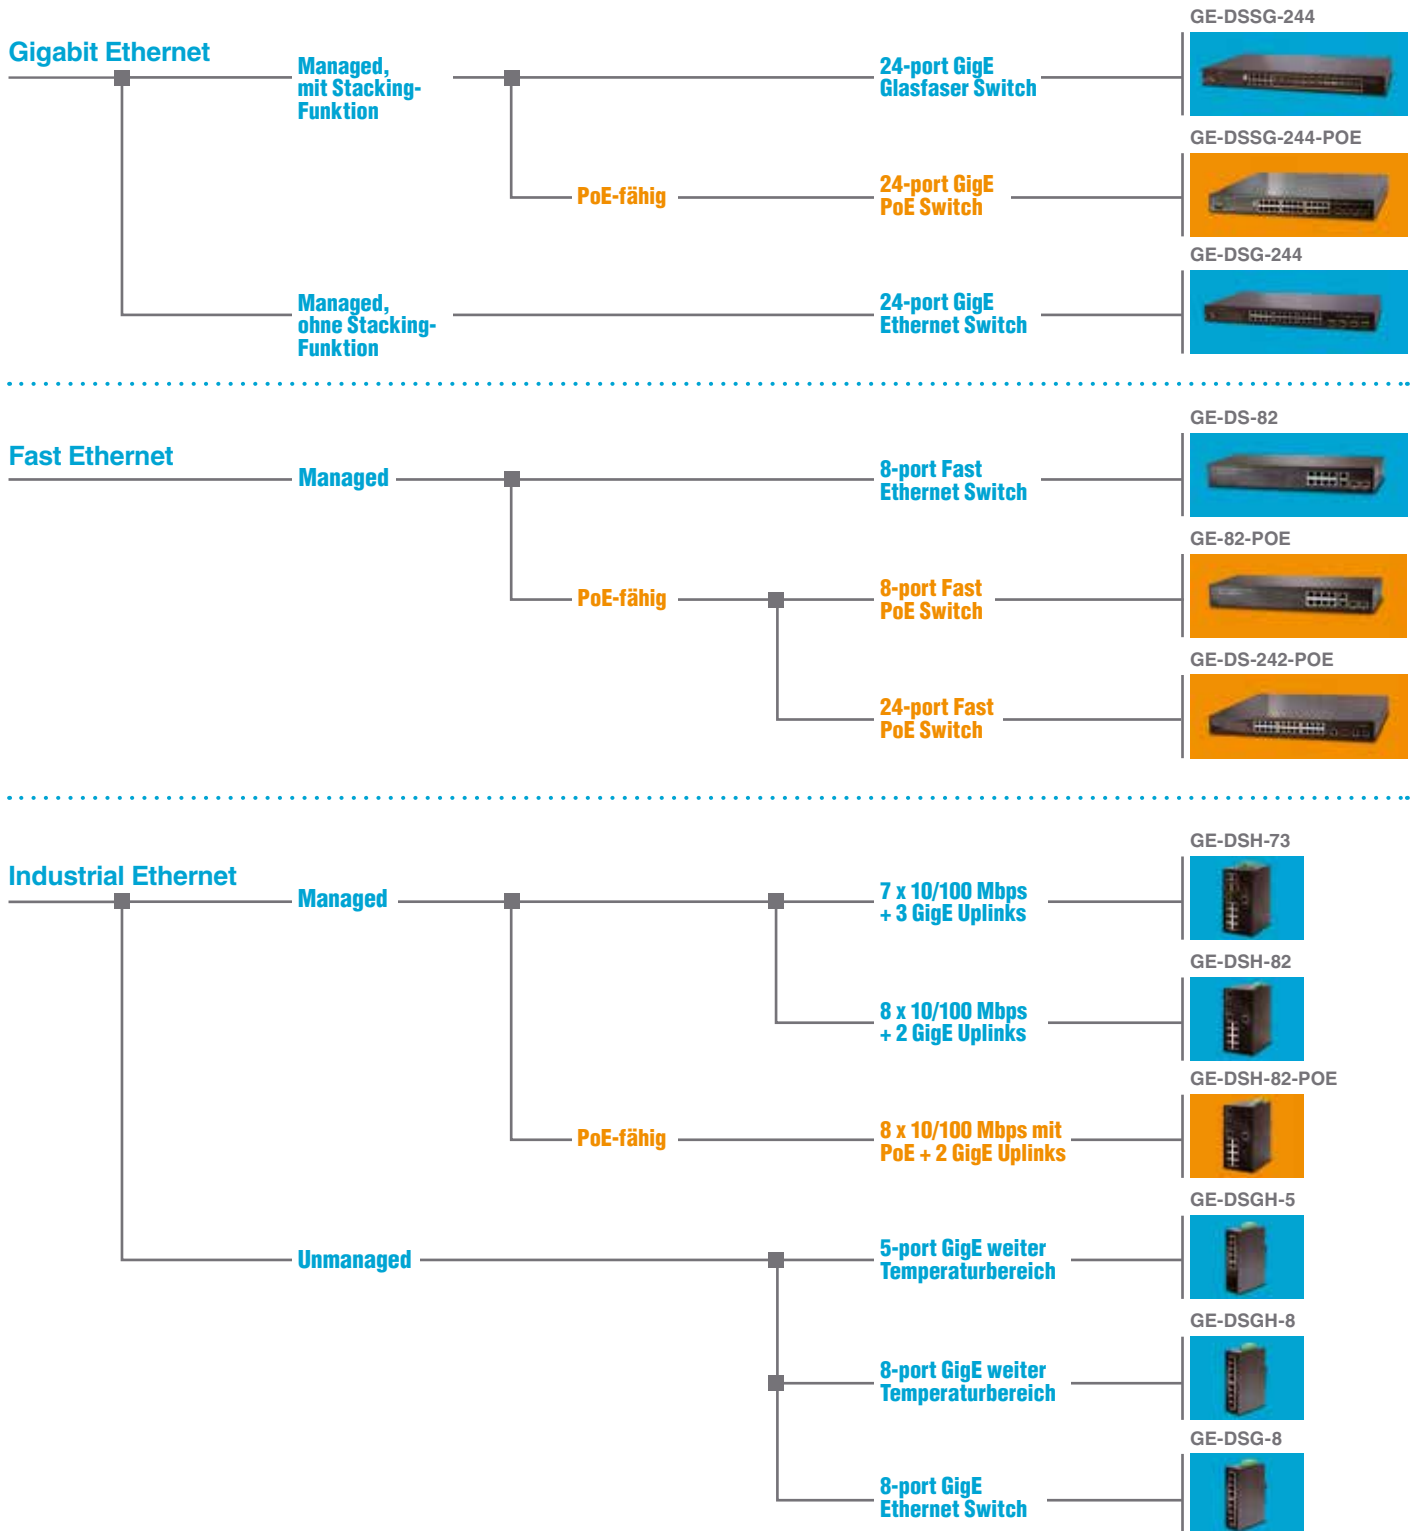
Gigabit Ethernet

Managed, mit Stacking-Funktion

24-port GigE Glasfaser Switch

GE-DSSG-244

PoE-fähig

24-port GigE PoE Switch

GE-DSSG-244-POE

Managed, ohne Stacking-Funktion

24-port GigE Ethernet Switch

GE-DSG-244

Fast Ethernet

Managed

8-port Fast Ethernet Switch

GE-DS-82

PoE-fähig

8-port Fast PoE Switch

GE-82-POE

24-port Fast PoE Switch

GE-DS-242-POE

Industrial Ethernet

Managed

7 x 10/100 Mbps + 3 GigE Uplinks

GE-DSH-73

8 x 10/100 Mbps + 2 GigE Uplinks

GE-DSH-82

PoE-fähig

8 x 10/100 Mbps mit PoE + 2 GigE Uplinks

GE-DSH-82-POE

Unmanaged

5-port GigE weiter Temperaturbereich

GE-DSGH-5

8-port GigE weiter Temperaturbereich

GE-DSGH-8

8-port GigE Ethernet Switch

GE-DSG-8